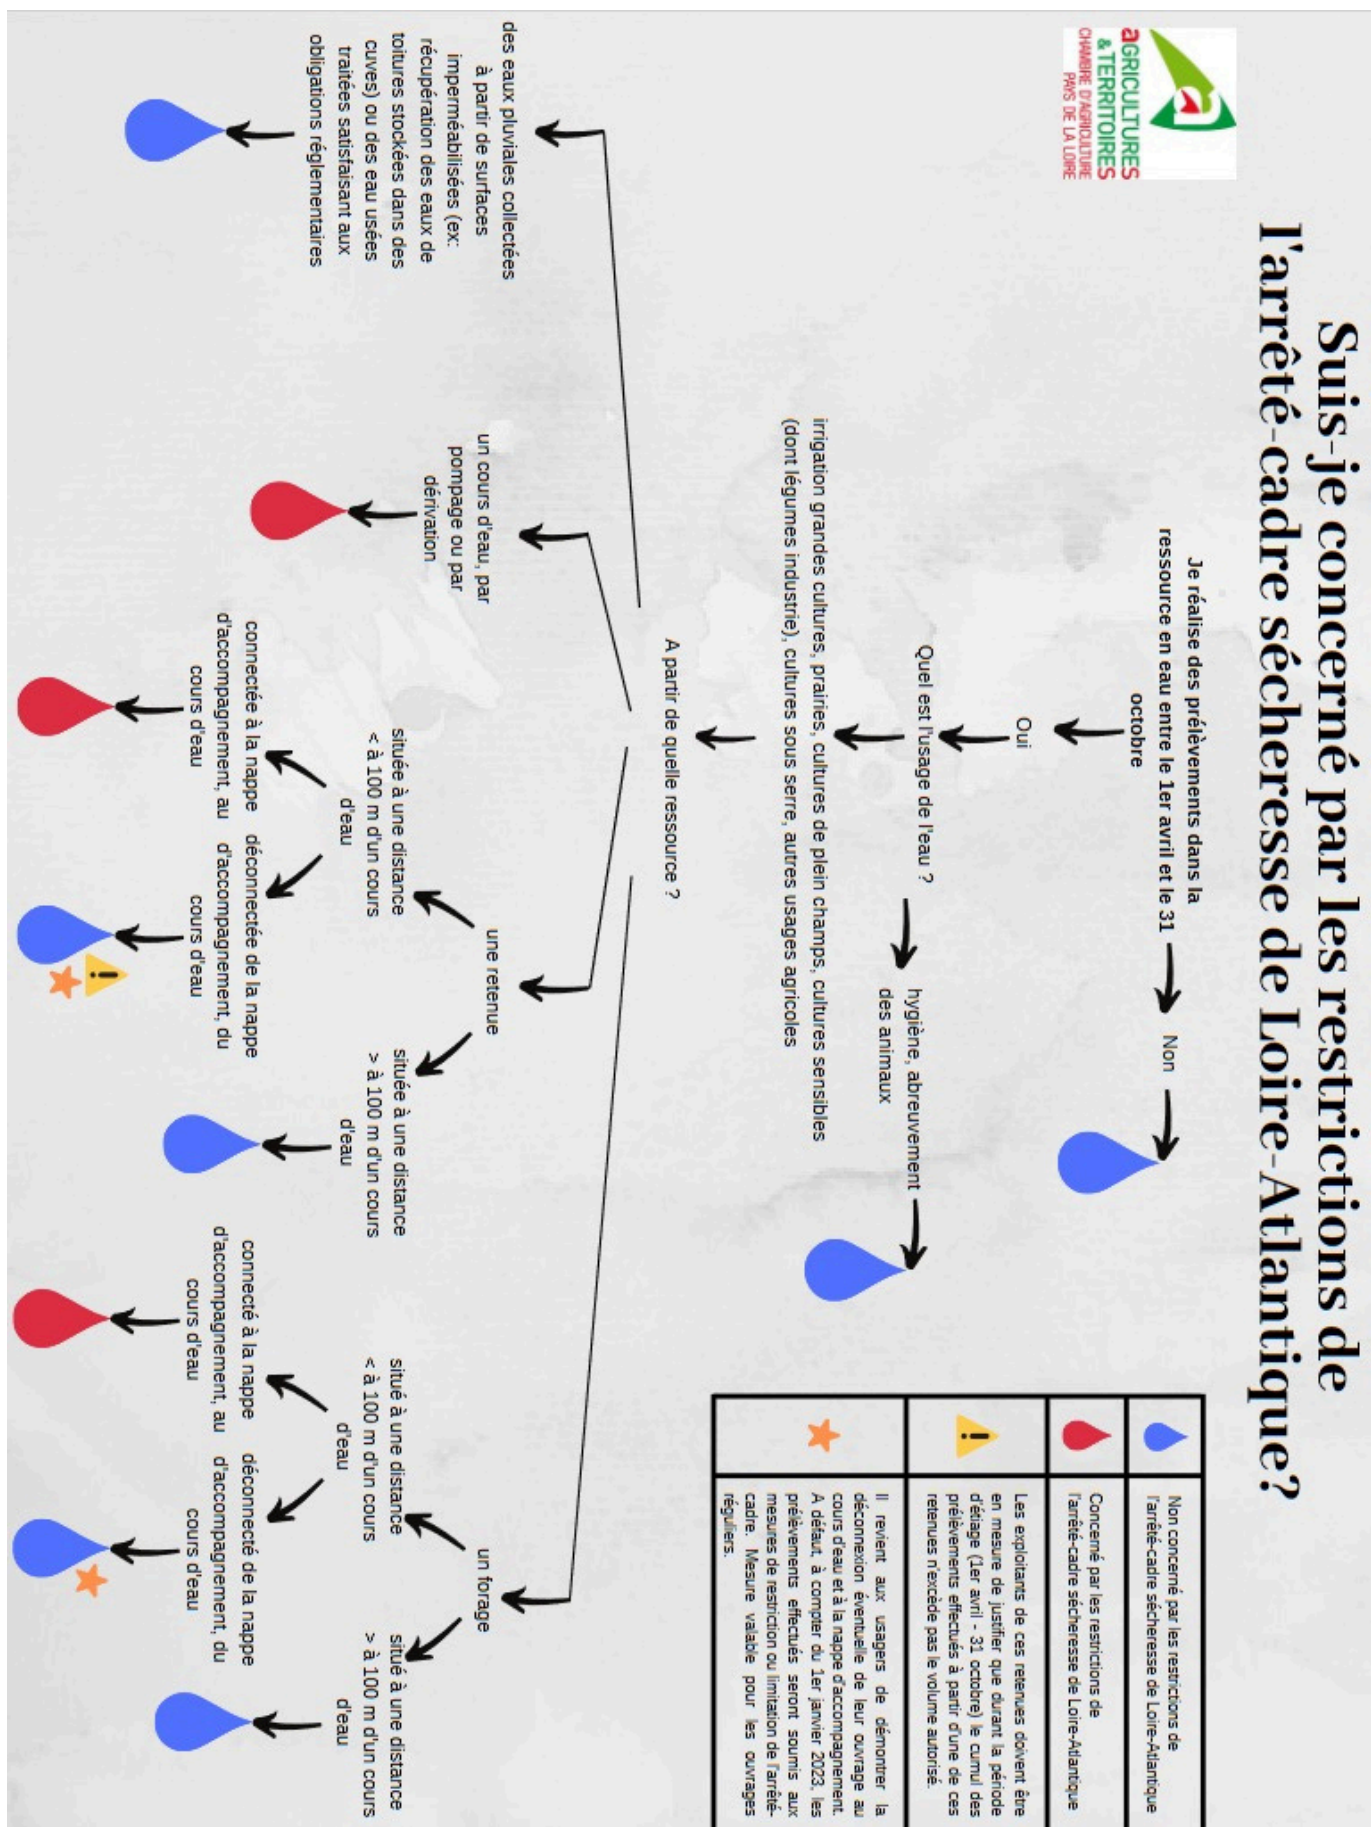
AGRICULTURES & TERRITOIRES
CHAMBRE D'AGRICULTURE PAYS DE LA LOIRE

Suis-je concerné par les restrictions de l'arrêté-cadre sécheresse de Loire-Atlantique?

Je réalise des prélèvements dans la ressource en eau entre le 1er avril et le 31 octobre

Non

Oui

Quel est l'usage de l'eau ?

hygiène, abreuvement des animaux

irrigation grandes cultures, prairies, cultures de plein champs, cultures sensibles (dont légumes industrie), cultures sous serre, autres usages agricoles

A partir de quelle ressource ?

des eaux pluviales collectées à partir de surfaces imperméabilisées (ex: récupération des eaux de toitures stockées dans des cuves) ou des eau usées traitées satisfaisant aux obligations réglementaires

un cours d'eau, par pompage ou par dérivation

une retenue

située à une distance < à 100 m d'un cours d'eau

connectée à la nappe d'accompagnement, au cours d'eau

déconnectée de la nappe d'accompagnement, du cours d'eau

située à une distance > à 100 m d'un cours d'eau

un forage

situé à une distance < à 100 m d'un cours d'eau

connecté à la nappe d'accompagnement, au cours d'eau

déconnecté de la nappe d'accompagnement, du cours d'eau

situé à une distance > à 100 m d'un cours d'eau

| | |
|---|---|
| | Non concerné par les restrictions de l'arrêté-cadre sécheresse de Loire-Atlantique |
| | Concerné par les restrictions de l'arrêté-cadre sécheresse de Loire-Atlantique |
| | Les exploitants de ces retenues doivent être en mesure de justifier que durant la période d'étiage (1er avril - 31 octobre) le cumul des prélèvements effectués à partir d'une de ces retenues n'excède pas le volume autorisé. |
| | Il revient aux usagers de démontrer la déconnexion éventuelle de leur ouvrage au cours d'eau et à la nappe d'accompagnement. A défaut, à compter du 1er janvier 2023, les prélèvements effectués seront soumis aux mesures de restriction ou limitation de l'arrêté-cadre. Mesure valable pour les ouvrages réguliers. |